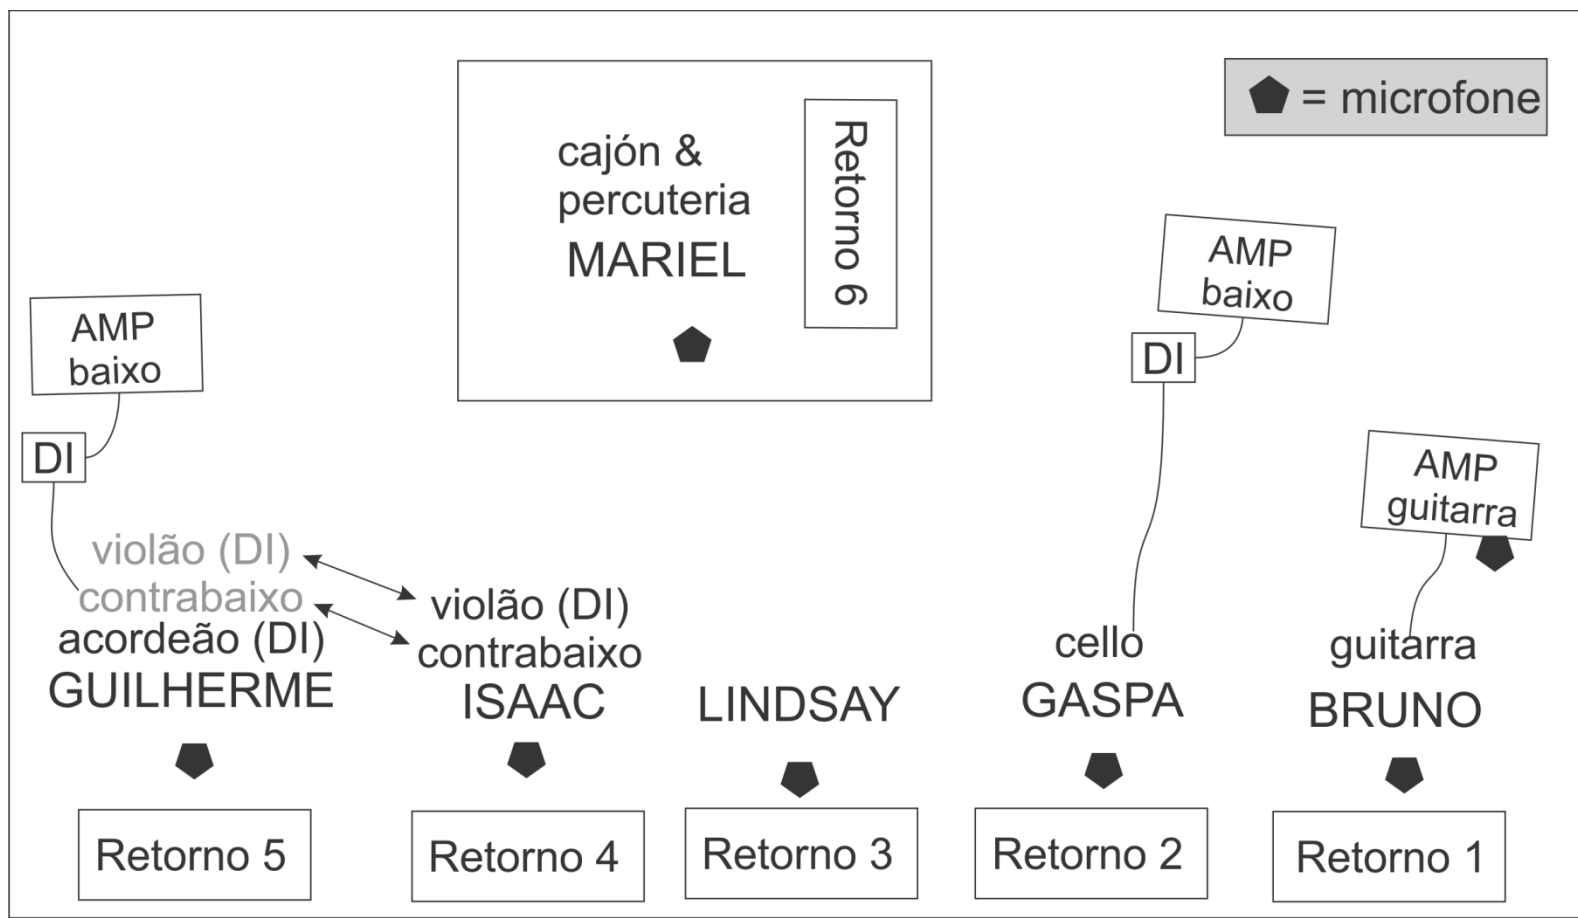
= microfone

cajón &
percuteria
MARIEL

Retorno 6

AMP
baixo

DI

AMP
baixo

DI

AMP
guitarra

violão (DI)
contrabaixo
acordeão (DI)
GUILHERME

violão (DI)
contrabaixo
ISAAC

LINDSAY

cello
GASPA

guitarra
BRUNO

Retorno 5

Retorno 4

Retorno 3

Retorno 2

Retorno 1